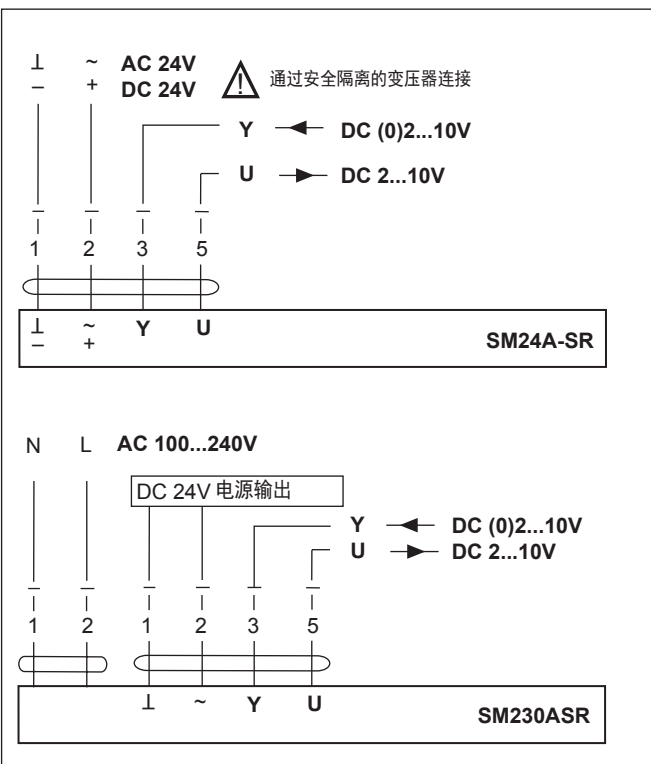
⊥ – ~ + AC 24V DC 24V
⚠ 通过安全隔离的变压器连接

Y DC (0)2...10V
U DC 2...10V

1 2 3 5

⊥ – ~ + Y U
SM24A-SR

N L AC 100...240V

DC 24V 电源输出

Y DC (0)2...10V
U DC 2...10V

1 2 1 2 3 5

⊥ ~ Y U
SM230ASR